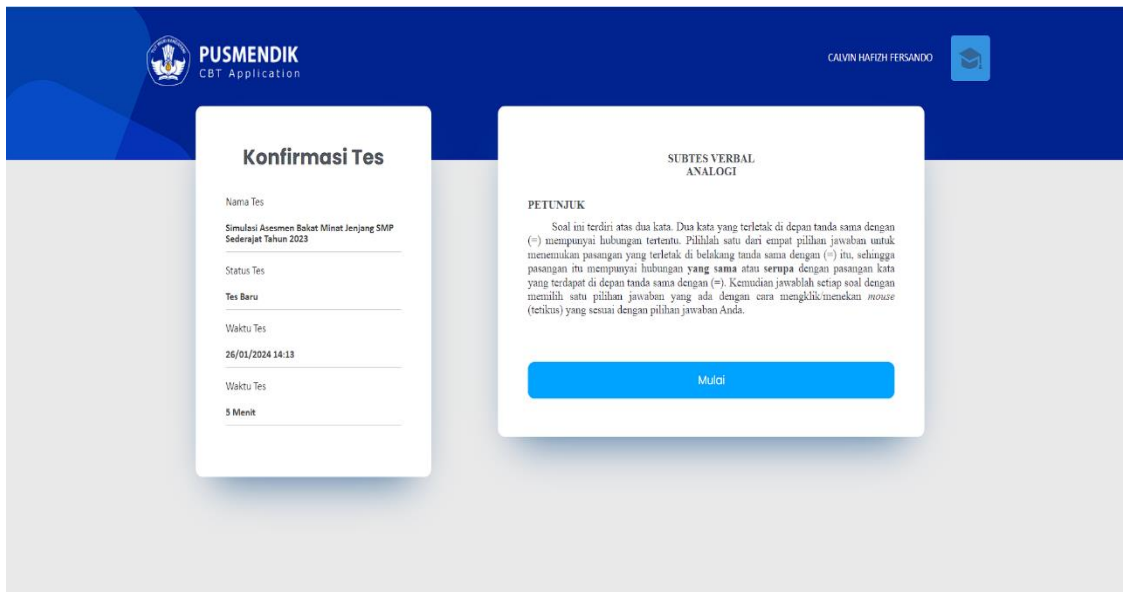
PUSMENDIK
CBT Application

CALVIN HAFIZH FERSANDO

Konfirmasi Tes

Nama Tes

Simulasi Asesmen Bakat Minat Jenjang SMP Sederajat Tahun 2023

Status Tes

Tes Baru

Waktu Tes

26/01/2024 14:13

Waktu Tes

5 Menit

SUBTES VERBAL
ANALOGI

PETUNJUK

Soal ini terdiri atas dua kata. Dua kata yang terletak di depan tanda sama dengan (=) mempunyai hubungan tertentu. Pilihlah satu dari empat pilihan jawaban untuk menemukan pasangan yang terletak di belakang tanda sama dengan (=) itu, sehingga pasangan itu mempunyai hubungan **yang sama** atau **serupa** dengan pasangan kata yang terdapat di depan tanda sama dengan (=). Kemudian jawablah setiap soal dengan memilih satu pilihan jawaban yang ada dengan cara mengklik/menekan *mouse* (tetikus) yang sesuai dengan pilihan jawaban Anda.

Mulai